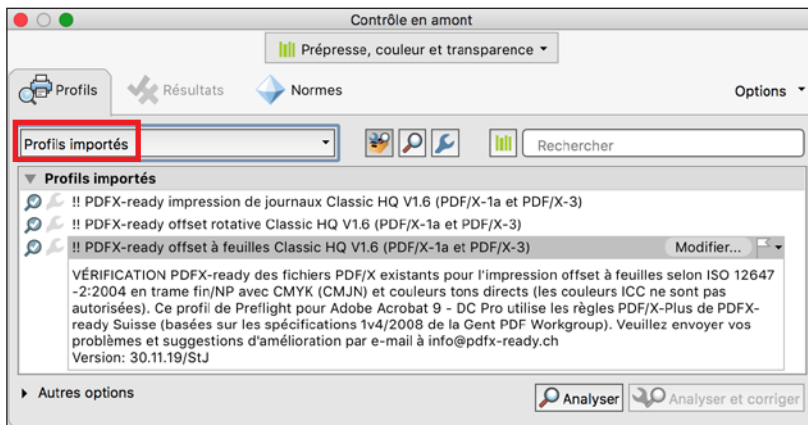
Contrôle en amont

Prépresse, couleur et transparence

Profils

Résultats

Normes

Options

Profils importés

Rechercher

Profils importés

!! PDFX-ready impression de journaux Classic HQ V1.6 (PDF/X-1a et PDF/X-3)

!! PDFX-ready offset rotative Classic HQ V1.6 (PDF/X-1a et PDF/X-3)

!! PDFX-ready offset à feuilles Classic HQ V1.6 (PDF/X-1a et PDF/X-3)

Modifier...

VÉRIFICATION PDFX-ready des fichiers PDF/X existants pour l'impression offset à feuilles selon ISO 12647-2:2004 en trame fin/NP avec CMYK (CMJN) et couleurs tons directs (les couleurs ICC ne sont pas autorisées). Ce profil de Preflight pour Adobe Acrobat 9 - DC Pro utilise les règles PDF/X-Plus de PDFX-ready Suisse (basées sur les spécifications 1v4/2008 de la Gent PDF Workgroup). Veuillez envoyer vos problèmes et suggestions d'amélioration par e-mail à info@pdfx-ready.ch
Version: 30.11.19/StJ

Autres options

Analyser

Analyser et corriger